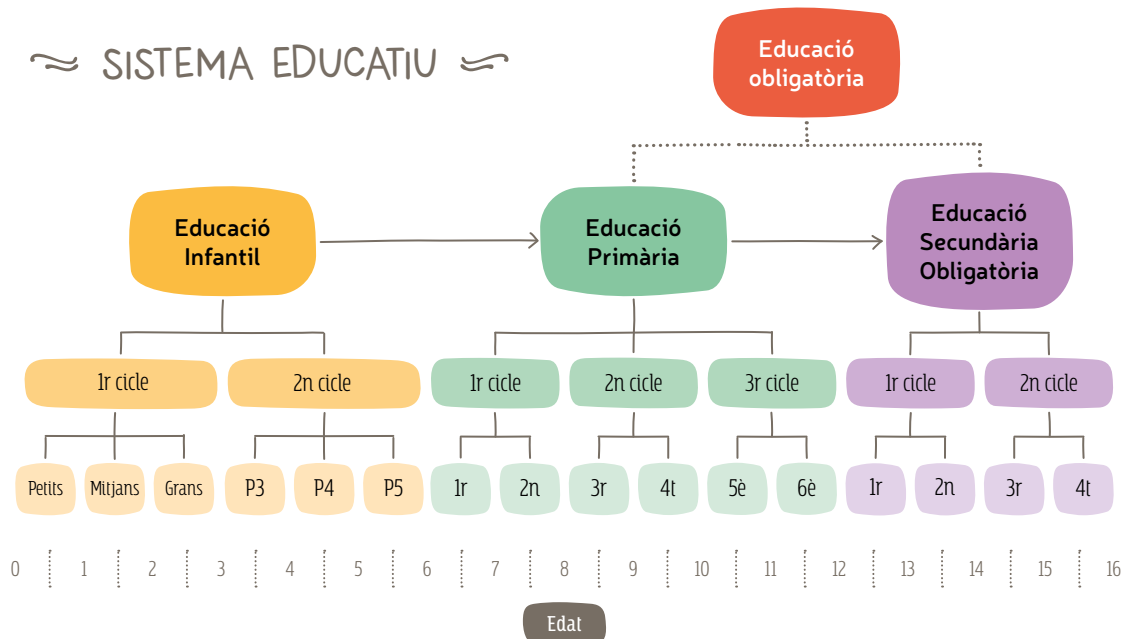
SISTEMA EDUCATIU

Educació obligatòria

Educació Infantil

Educació Primària

Educació Secundària Obligatòria

1r cicle

2n cicle

1r cicle

2n cicle

3r cicle

1r cicle

2n cicle

Petits Mitjans Grans P3 P4 P5 1r 2n 3r 4t 5è 6è 1r 2n 3r 4t

0 1 2 3 4 5 6 7 8 9 10 11 12 13 14 15 16

Edat